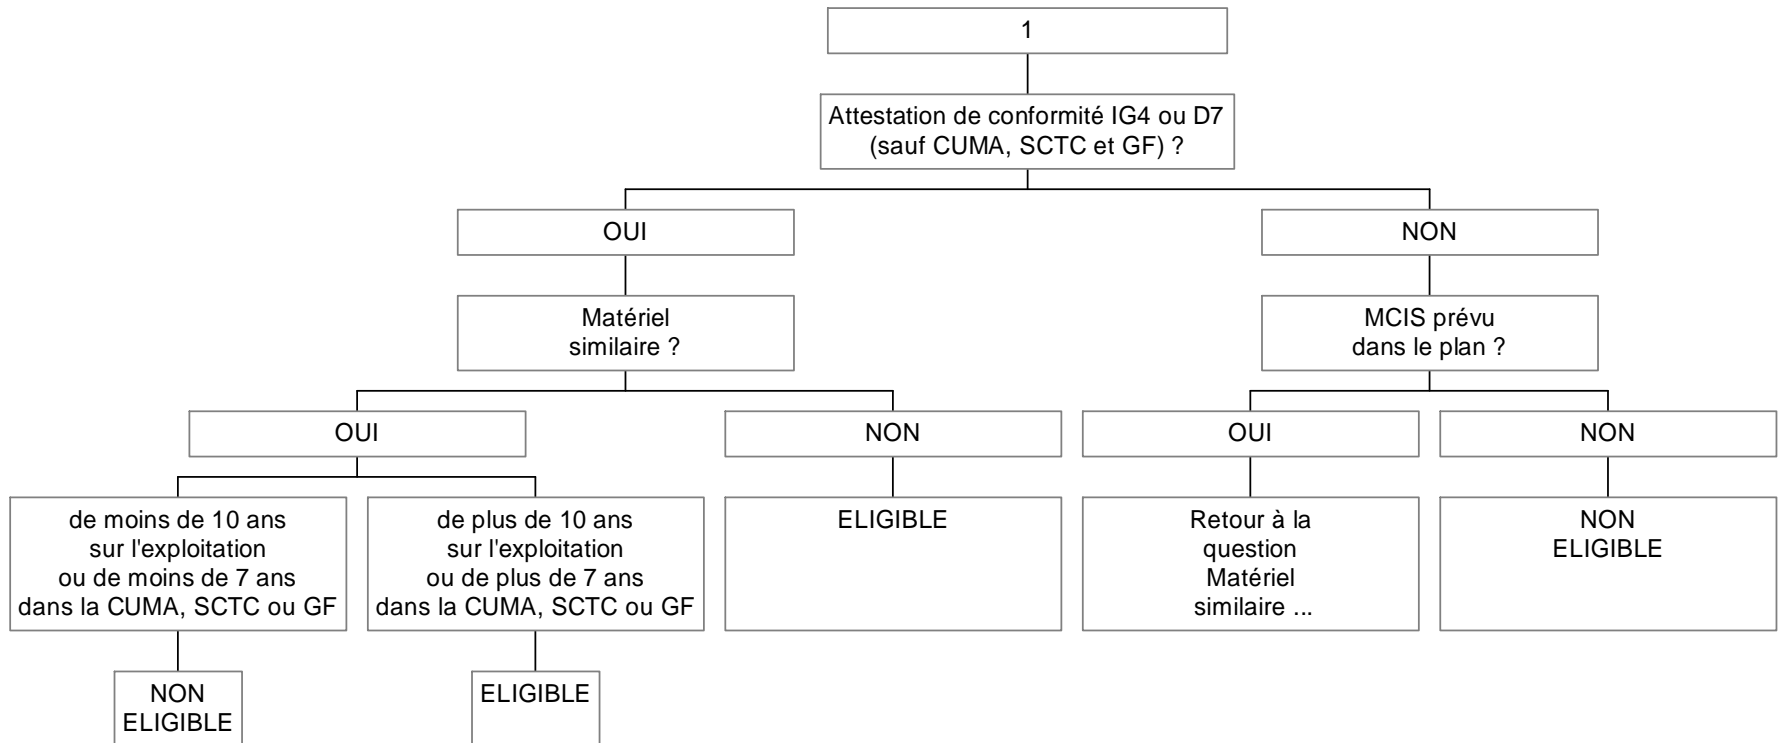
1

Attestation de conformité IG4 ou D7 (sauf CUMA, SCTC et GF) ?

OUI

Matériel similaire ?

OUI

de moins de 10 ans sur l'exploitation ou de moins de 7 ans dans la CUMA, SCTC ou GF

NON ELIGIBLE

de plus de 10 ans sur l'exploitation ou de plus de 7 ans dans la CUMA, SCTC ou GF

ELIGIBLE

NON

ELIGIBLE

NON

MCIS prévu dans le plan ?

OUI

Retour à la question Matériel similaire ...

NON

NON ELIGIBLE